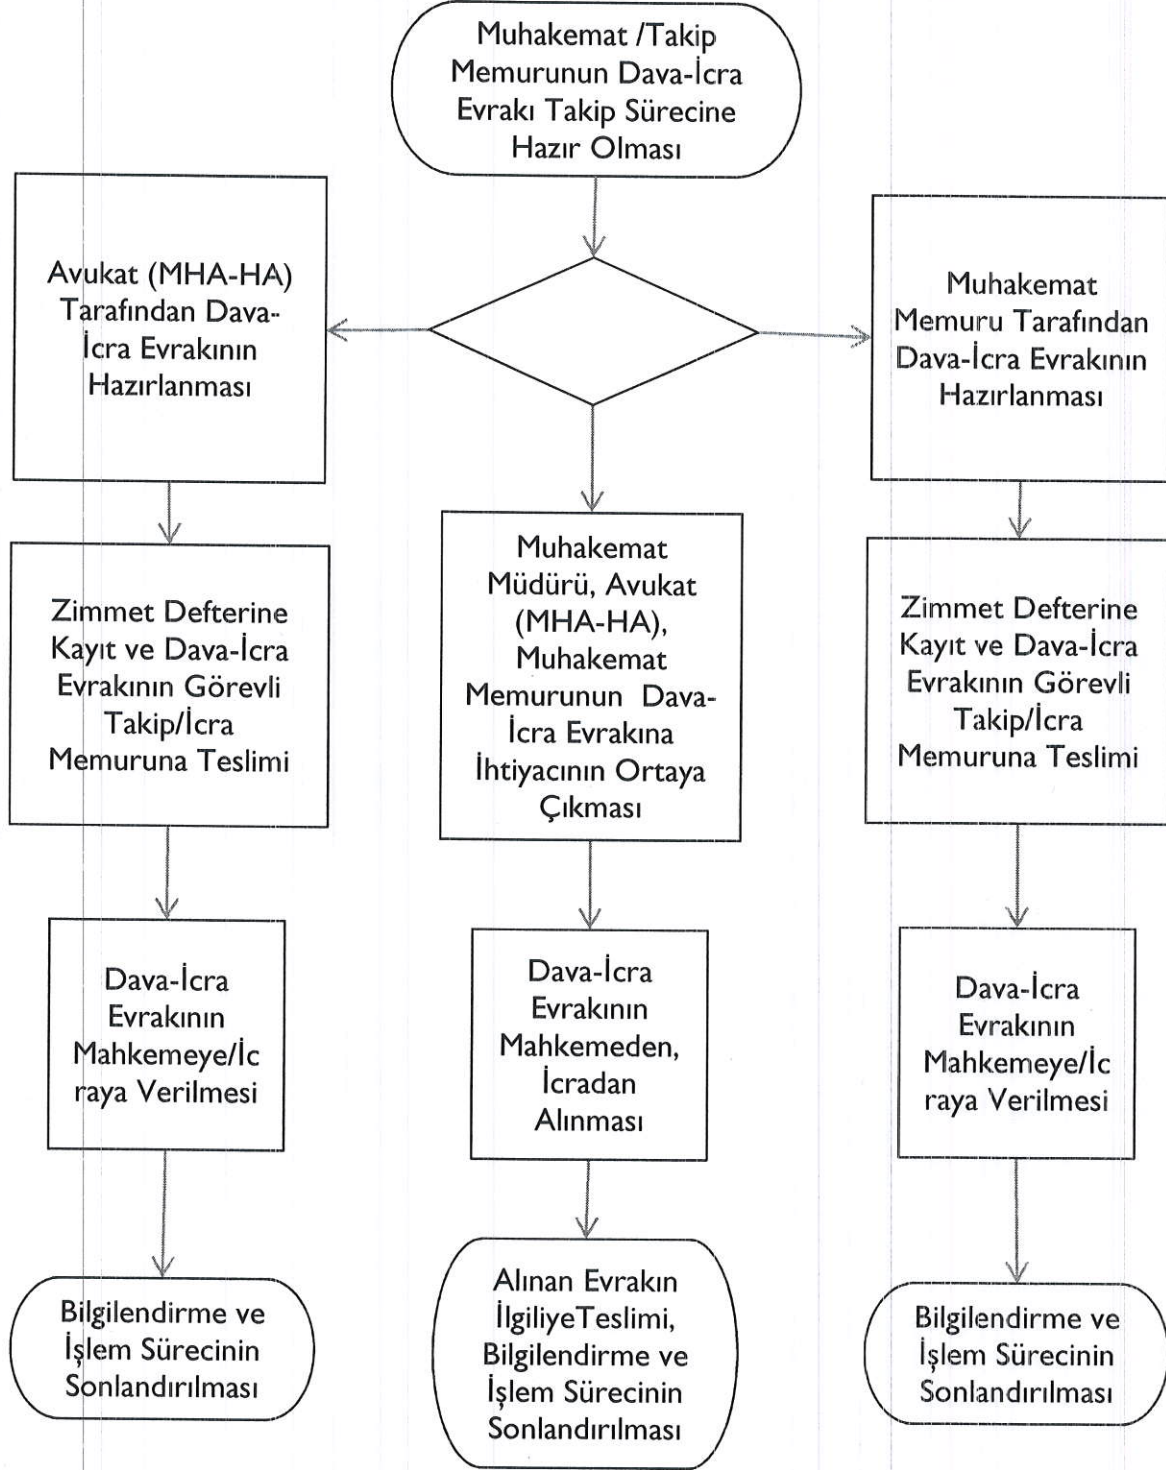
Muhakemat /Takip Memurunun Dava-İcra Evrakı Takip Sürecine Hazır Olması

Avukat (MHA-HA) Tarafından Dava-İcra Evrakının Hazırlanması

Zimmet Defterine Kayıt ve Dava-İcra Evrakının Görevli Takip/İcra Memuruna Teslimi

Dava-İcra Evrakının Mahkemeye/İcraya Verilmesi

Bilgilendirme ve İşlem Sürecinin Sonlandırılması

Muhakemat Müdürü, Avukat (MHA-HA), Muhakemat Memurunun Dava-İcra Evrakına İhtiyacının Ortaya Çıkması

Dava-İcra Evrakının Mahkemeden, İcradan Alınması

Alınan Evrakın İlgiliyeTeslimi, Bilgilendirme ve İşlem Sürecinin Sonlandırılması

Muhakemat Memuru Tarafından Dava-İcra Evrakının Hazırlanması

Zimmet Defterine Kayıt ve Dava-İcra Evrakının Görevli Takip/İcra Memuruna Teslimi

Dava-İcra Evrakının Mahkemeye/İcraya Verilmesi

Bilgilendirme ve İşlem Sürecinin Sonlandırılması